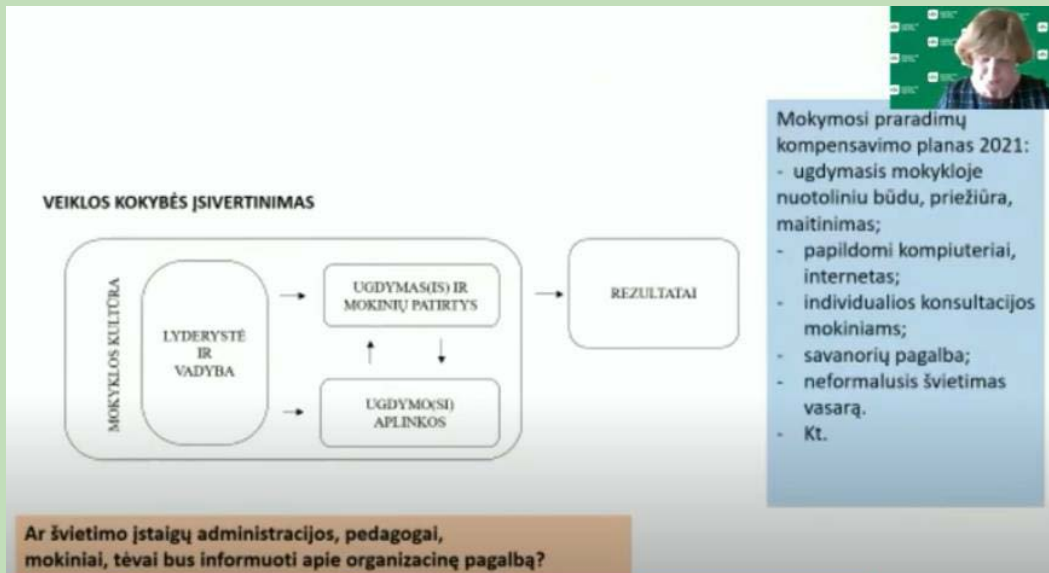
VEIKLOS KOKYBĖS ĮSIVERTINIMAS

MOKYKLOS KULTŪRA

LYDERYSTĖ IR VADYBA

UGDYMAS(IS) IR MOKINIŲ PATIRTYS

UGDYMO(SI) APLINKOS

REZULTATAI

Mokymosi praradimų kompensavimo planas 2021:
- ugdymasis mokykloje nuotoliniu būdu, priežiūra, maitinimas;
- papildomi kompiuteriai, internetas;
- individualios konsultacijos mokiniams;
- savanorių pagalba;
- neformalusis švietimas vasarą.
- Kt.

Ar švietimo įstaigų administracijos, pedagogai, mokiniai, tėvai bus informuoti apie organizacinę pagalbą?